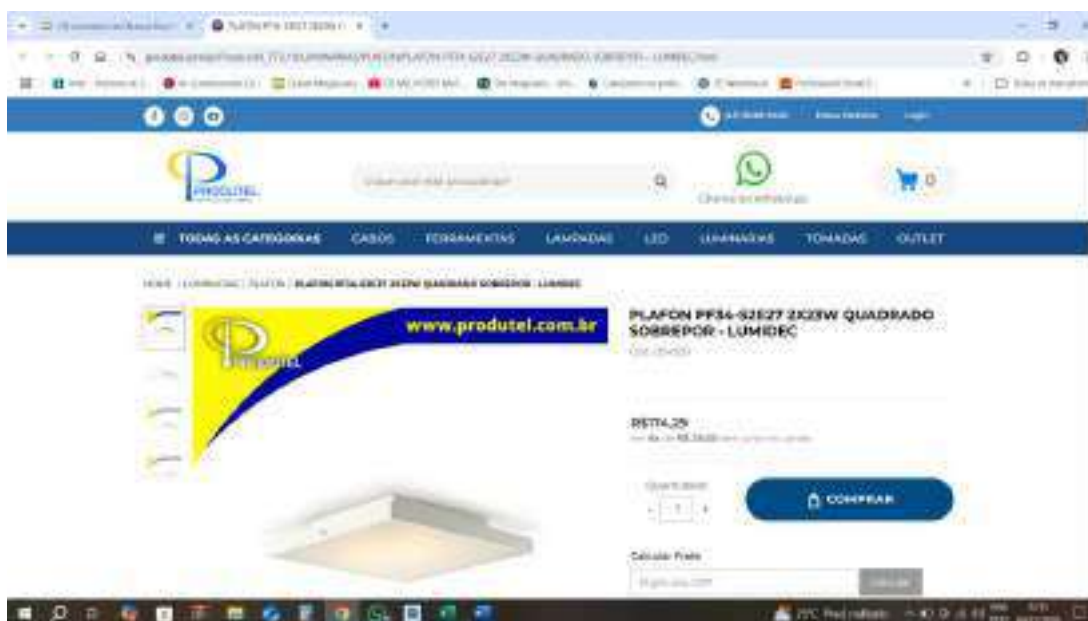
PRODUTEL

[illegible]

Chame no WhatsApp

0

TODAS AS CATEGORIAS CABOS FERRAMENTAS LAMPADAS LED LUMINARIAS TOMADAS OUTLET

HOME / LUMINARIAS / PLAFON / PLAFON PFS4-S2E27 2X23W QUADRADO SOBREPOR - LUMIDEC

www.produtel.com.br

PRODUTEL

PLAFON PFS4-S2E27 2X23W QUADRADO SOBREPOR - LUMIDEC

R$114,29

Quantidade

- 1 +

COMPRAR

Calcular Frete

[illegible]